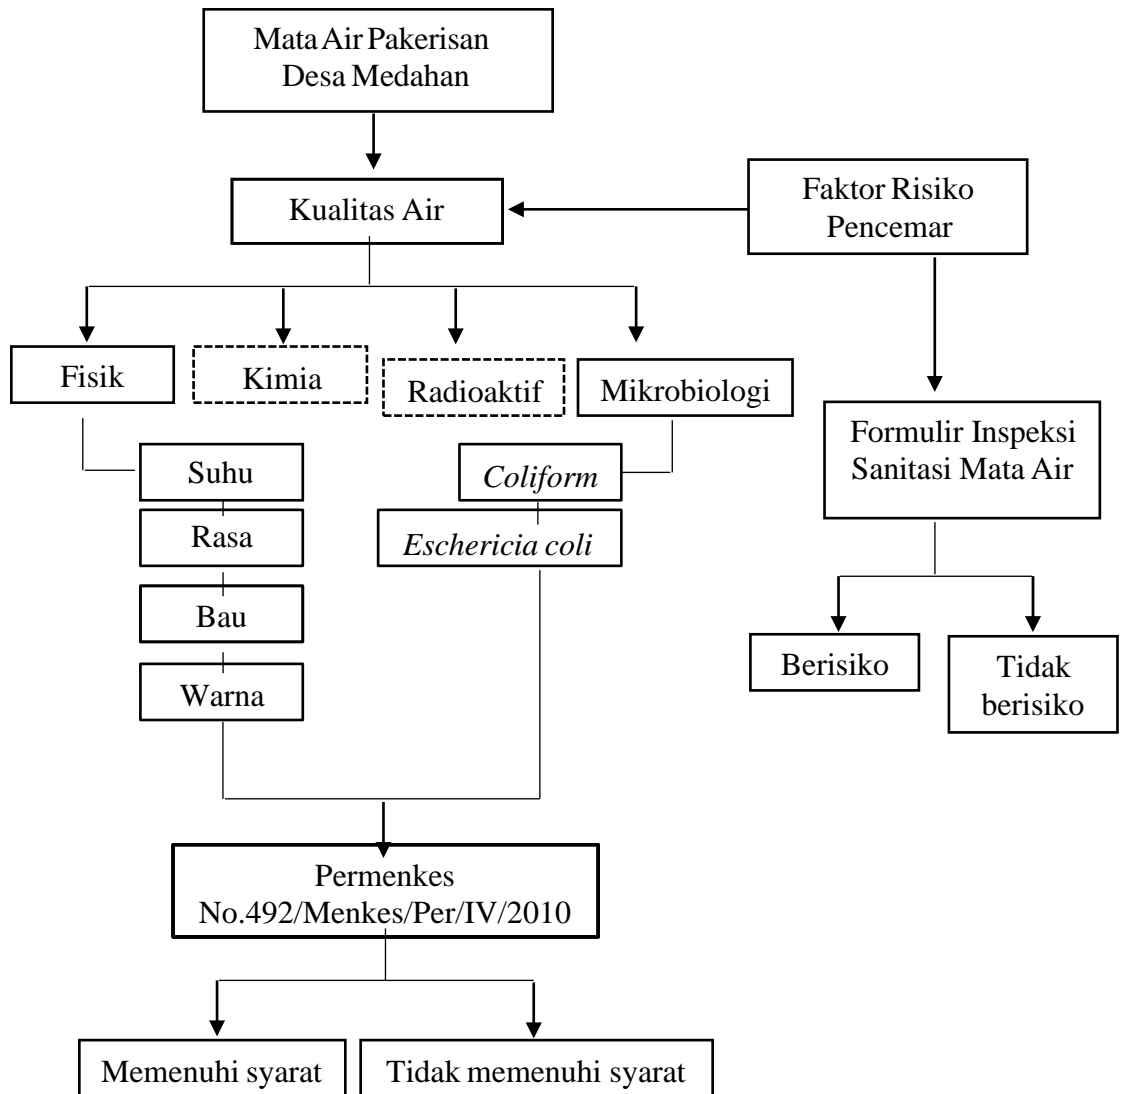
Mata Air Pakerisan
Desa Medahan

Kualitas Air

Faktor Risiko
Pencemar

Fisik

Kimia

Radioaktif

Mikrobiologi

Suhu

Rasa

Bau

Warna

*Coliform*

*Eschericia coli*

Formulir Inspeksi
Sanitasi Mata Air

Berisiko

Tidak
berisiko

Permenkes
No.492/Menkes/Per/IV/2010

Memenuhi syarat

Tidak memenuhi syarat